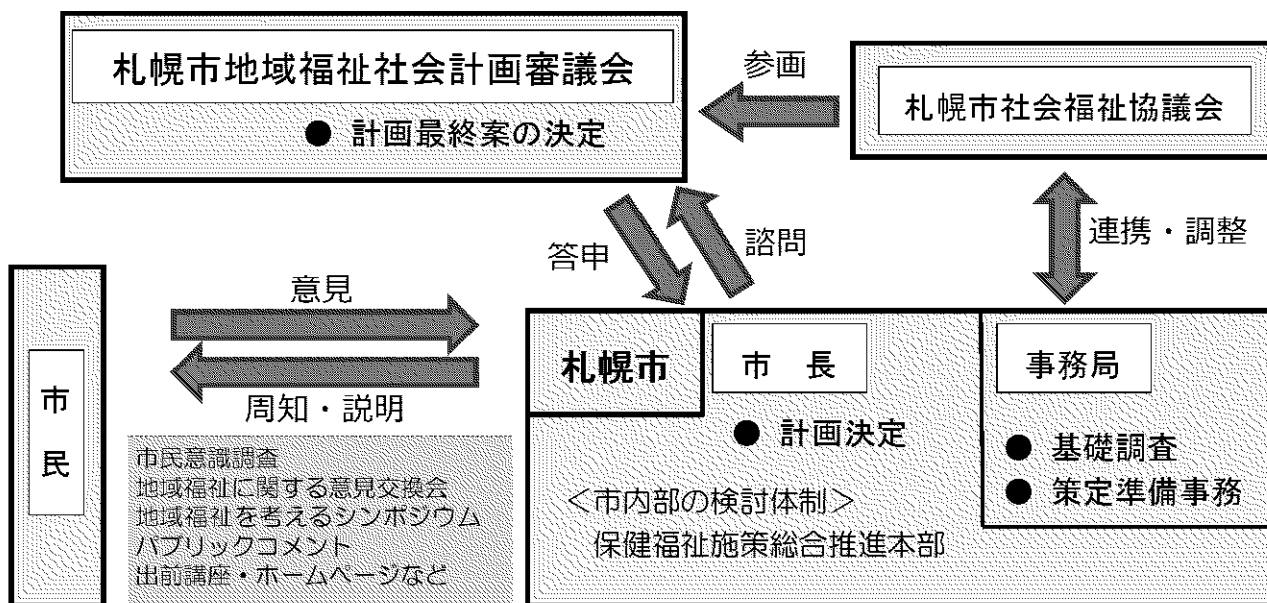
札幌市地域福祉社会計画審議会

● 計画最終案の決定

参画

札幌市社会福祉協議会

答申

諮問

連携・調整

市民

意見

周知・説明

市民意識調査
地域福祉に関する意見交換会
地域福祉を考えるシンポジウム
パブリックコメント
出前講座・ホームページなど

札幌市

市　長

● 計画決定

<市内部の検討体制>
保健福祉施策総合推進本部

事務局

● 基礎調査
● 策定準備事務